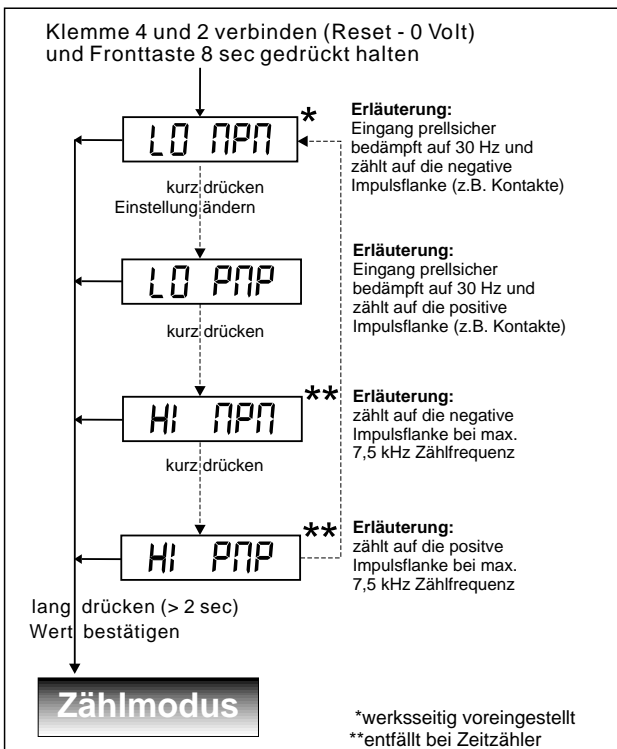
Klemme 4 und 2 verbinden (Reset - 0 Volt) und Fronttaste 8 sec gedrückt halten

LO NPN *

Erläuterung:
Eingang prellsicher bedämpft auf 30 Hz und zählt auf die negative Impulsflanke (z.B. Kontakte)

kurz drücken
Einstellung ändern

LO PNP

Erläuterung:
Eingang prellsicher bedämpft auf 30 Hz und zählt auf die positive Impulsflanke (z.B. Kontakte)

kurz drücken

HI NPN **

Erläuterung:
zählt auf die negative Impulsflanke bei max. 7,5 kHz Zählfrequenz

kurz drücken

HI PNP **

Erläuterung:
zählt auf die positve Impulsflanke bei max. 7,5 kHz Zählfrequenz

lang drücken (> 2 sec)
Wert bestätigen

Zählmodus

*werksseitig voreingestellt
**entfällt bei Zeitzähler